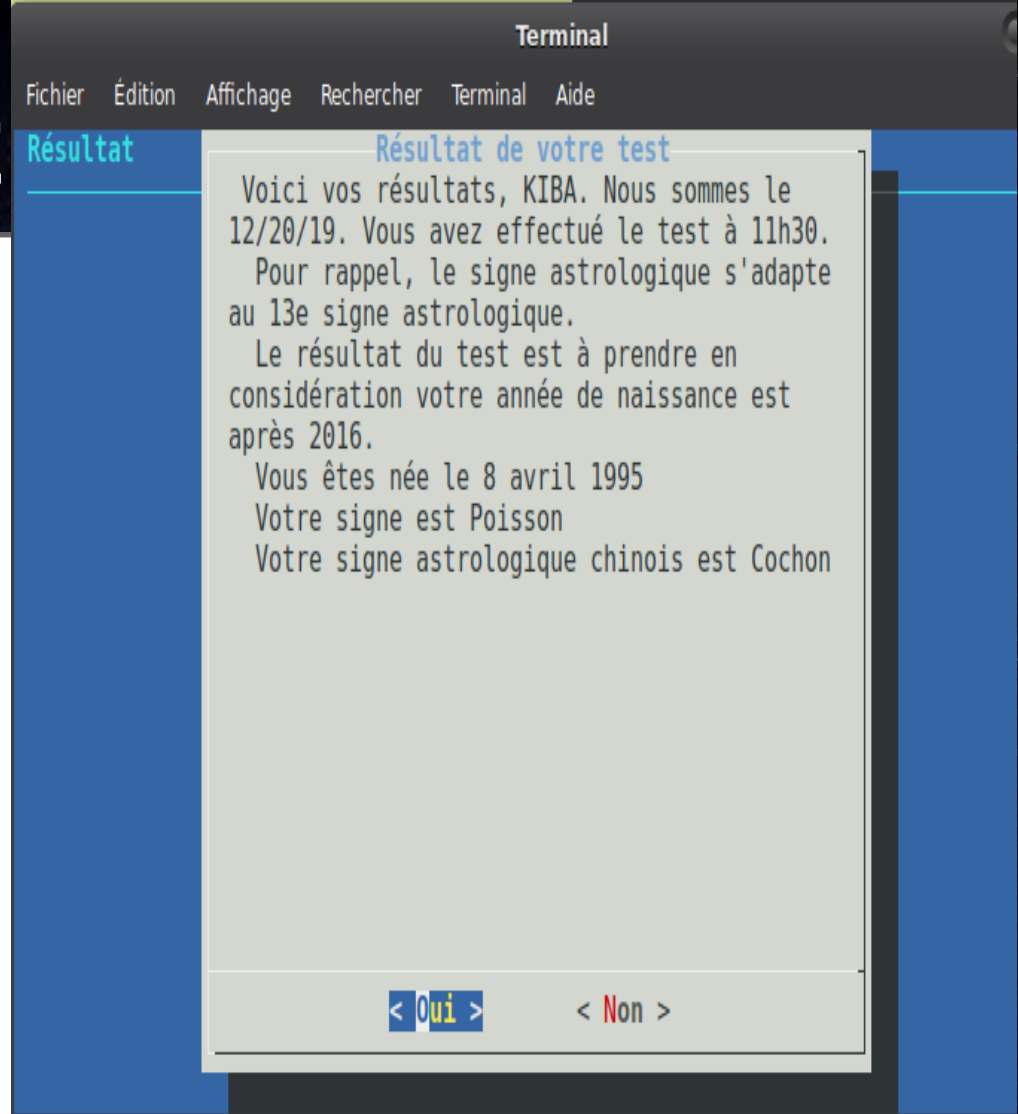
Terminal

Fichier Édition Affichage Rechercher Terminal Aide

Résultat

Résultat de votre test

Voici vos résultats, KIBA. Nous sommes le 12/20/19. Vous avez effectué le test à 11h30.
Pour rappel, le signe astrologique s'adapte au 13e signe astrologique.
Le résultat du test est à prendre en considération votre année de naissance est après 2016.
Vous êtes née le 8 avril 1995
Votre signe est Poisson
Votre signe astrologique chinois est Cochon

< Oui > < Non >